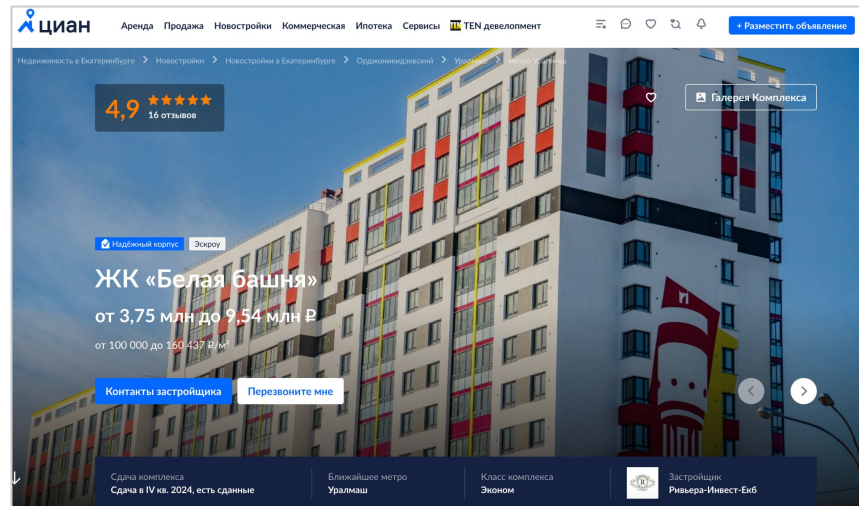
циан Аренда Продажа Новостройки Коммерческая Ипотека Сервисы TEN девелопмент + Разместить объявление

Недвижимость в Екатеринбурге > Новостройки > Новостройки в Екатеринбурге > Орджоникидзевский > Уралмаш > метро Уралмаш

4,9 ★★★★★ 16 отзывов

Галерея Комплекса

Надёжный корпус Эскроу

ЖК «Белая башня»

от 3,75 млн до 9,54 млн ₽

от 100 000 до 160 437 ₽/м²

Контакты застройщика Перезвоните мне

Сдача комплекса
Сдача в IV кв. 2024, есть сданные

Ближайшее метро
Уралмаш

Класс комплекса
Эконом

Застройщик
Ривьера-Инвест-Екб